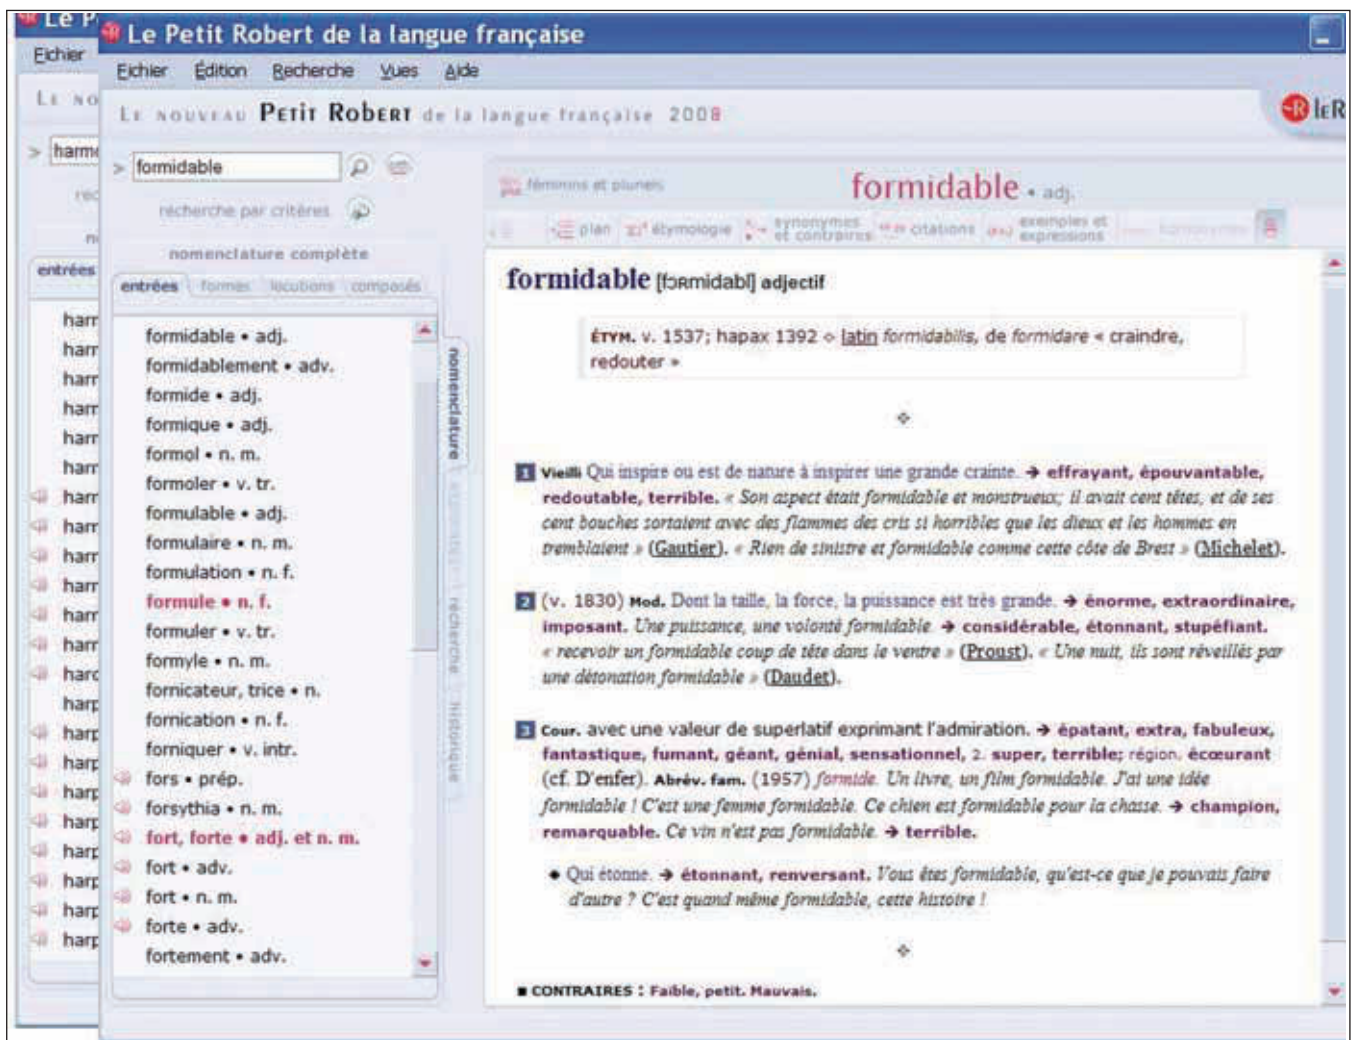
Le P
Fichier
LE NO
harm
rec
n
entrées
harr
harr
harr
harr
harr
harr
harr
harr
harr
harr
harr
harr
harc
harp
harp
harp
harp
harp
harp
harp
harp
harp

Le Petit Robert de la langue française
Fichier Édition Recherche Vues Aide
LE NOUVEAU PETIT ROBERT de la langue française 2008
LeR
formidable
recherche par critères
nomenclature complète
entrées formes locutions composés
formidable • adj.
formidablement • adv.
formide • adj.
formique • adj.
formol • n. m.
formoler • v. tr.
formulable • adj.
formulaire • n. m.
formulation • n. f.
formule • n. f.
formuler • v. tr.
formyle • n. m.
fornicateur, trice • n.
fornication • n. f.
forniquer • v. intr.
fors • prép.
forsythia • n. m.
fort, forte • adj. et n. m.
fort • adv.
fort • n. m.
forte • adv.
fortement • adv.
nomenclature
recherche
historique
féminins et pluriels
formidable • adj.
plan étymologie synonymes et contraires citations exemples et expressions
formidable [fɔʀmidabl] adjectif
ÉTYM. v. 1537; hapax 1392 ◇ latin formidabilis, de formidare « craindre, redouter »
✣
1 Vieilli Qui inspire ou est de nature à inspirer une grande crainte. → effrayant, épouvantable, redoutable, terrible. « Son aspect était formidable et monstrueux; il avait cent têtes, et de ses cent bouches sortaient avec des flammes des cris si horribles que les dieux et les hommes en tremblaient » (Gautier). « Rien de sinistre et formidable comme cette côte de Brest » (Michelet).
2 (v. 1830) Mod. Dont la taille, la force, la puissance est très grande. → énorme, extraordinaire, imposant. Une puissance, une volonté formidable. → considérable, étonnant, stupéfiant. « recevoir un formidable coup de tête dans le ventre » (Proust). « Une nuit, ils sont réveillés par une détonation formidable » (Daudet).
3 Cour. avec une valeur de superlatif exprimant l'admiration. → épatant, extra, fabuleux, fantastique, fumant, géant, génial, sensationnel, 2. super, terrible; région. écœurant (cf. D'enfer). Abrév. fam. (1957) formide. Un livre, un film formidable. J'ai une idée formidable ! C'est une femme formidable. Ce chien est formidable pour la chasse. → champion, remarquable. Ce vin n'est pas formidable. → terrible.
◆ Qui étonne. → étonnant, renversant. Vous êtes formidable, qu'est-ce que je pouvais faire d'autre ? C'est quand même formidable, cette histoire !
✣
■ CONTRAIRES : Faible, petit. Mauvais.